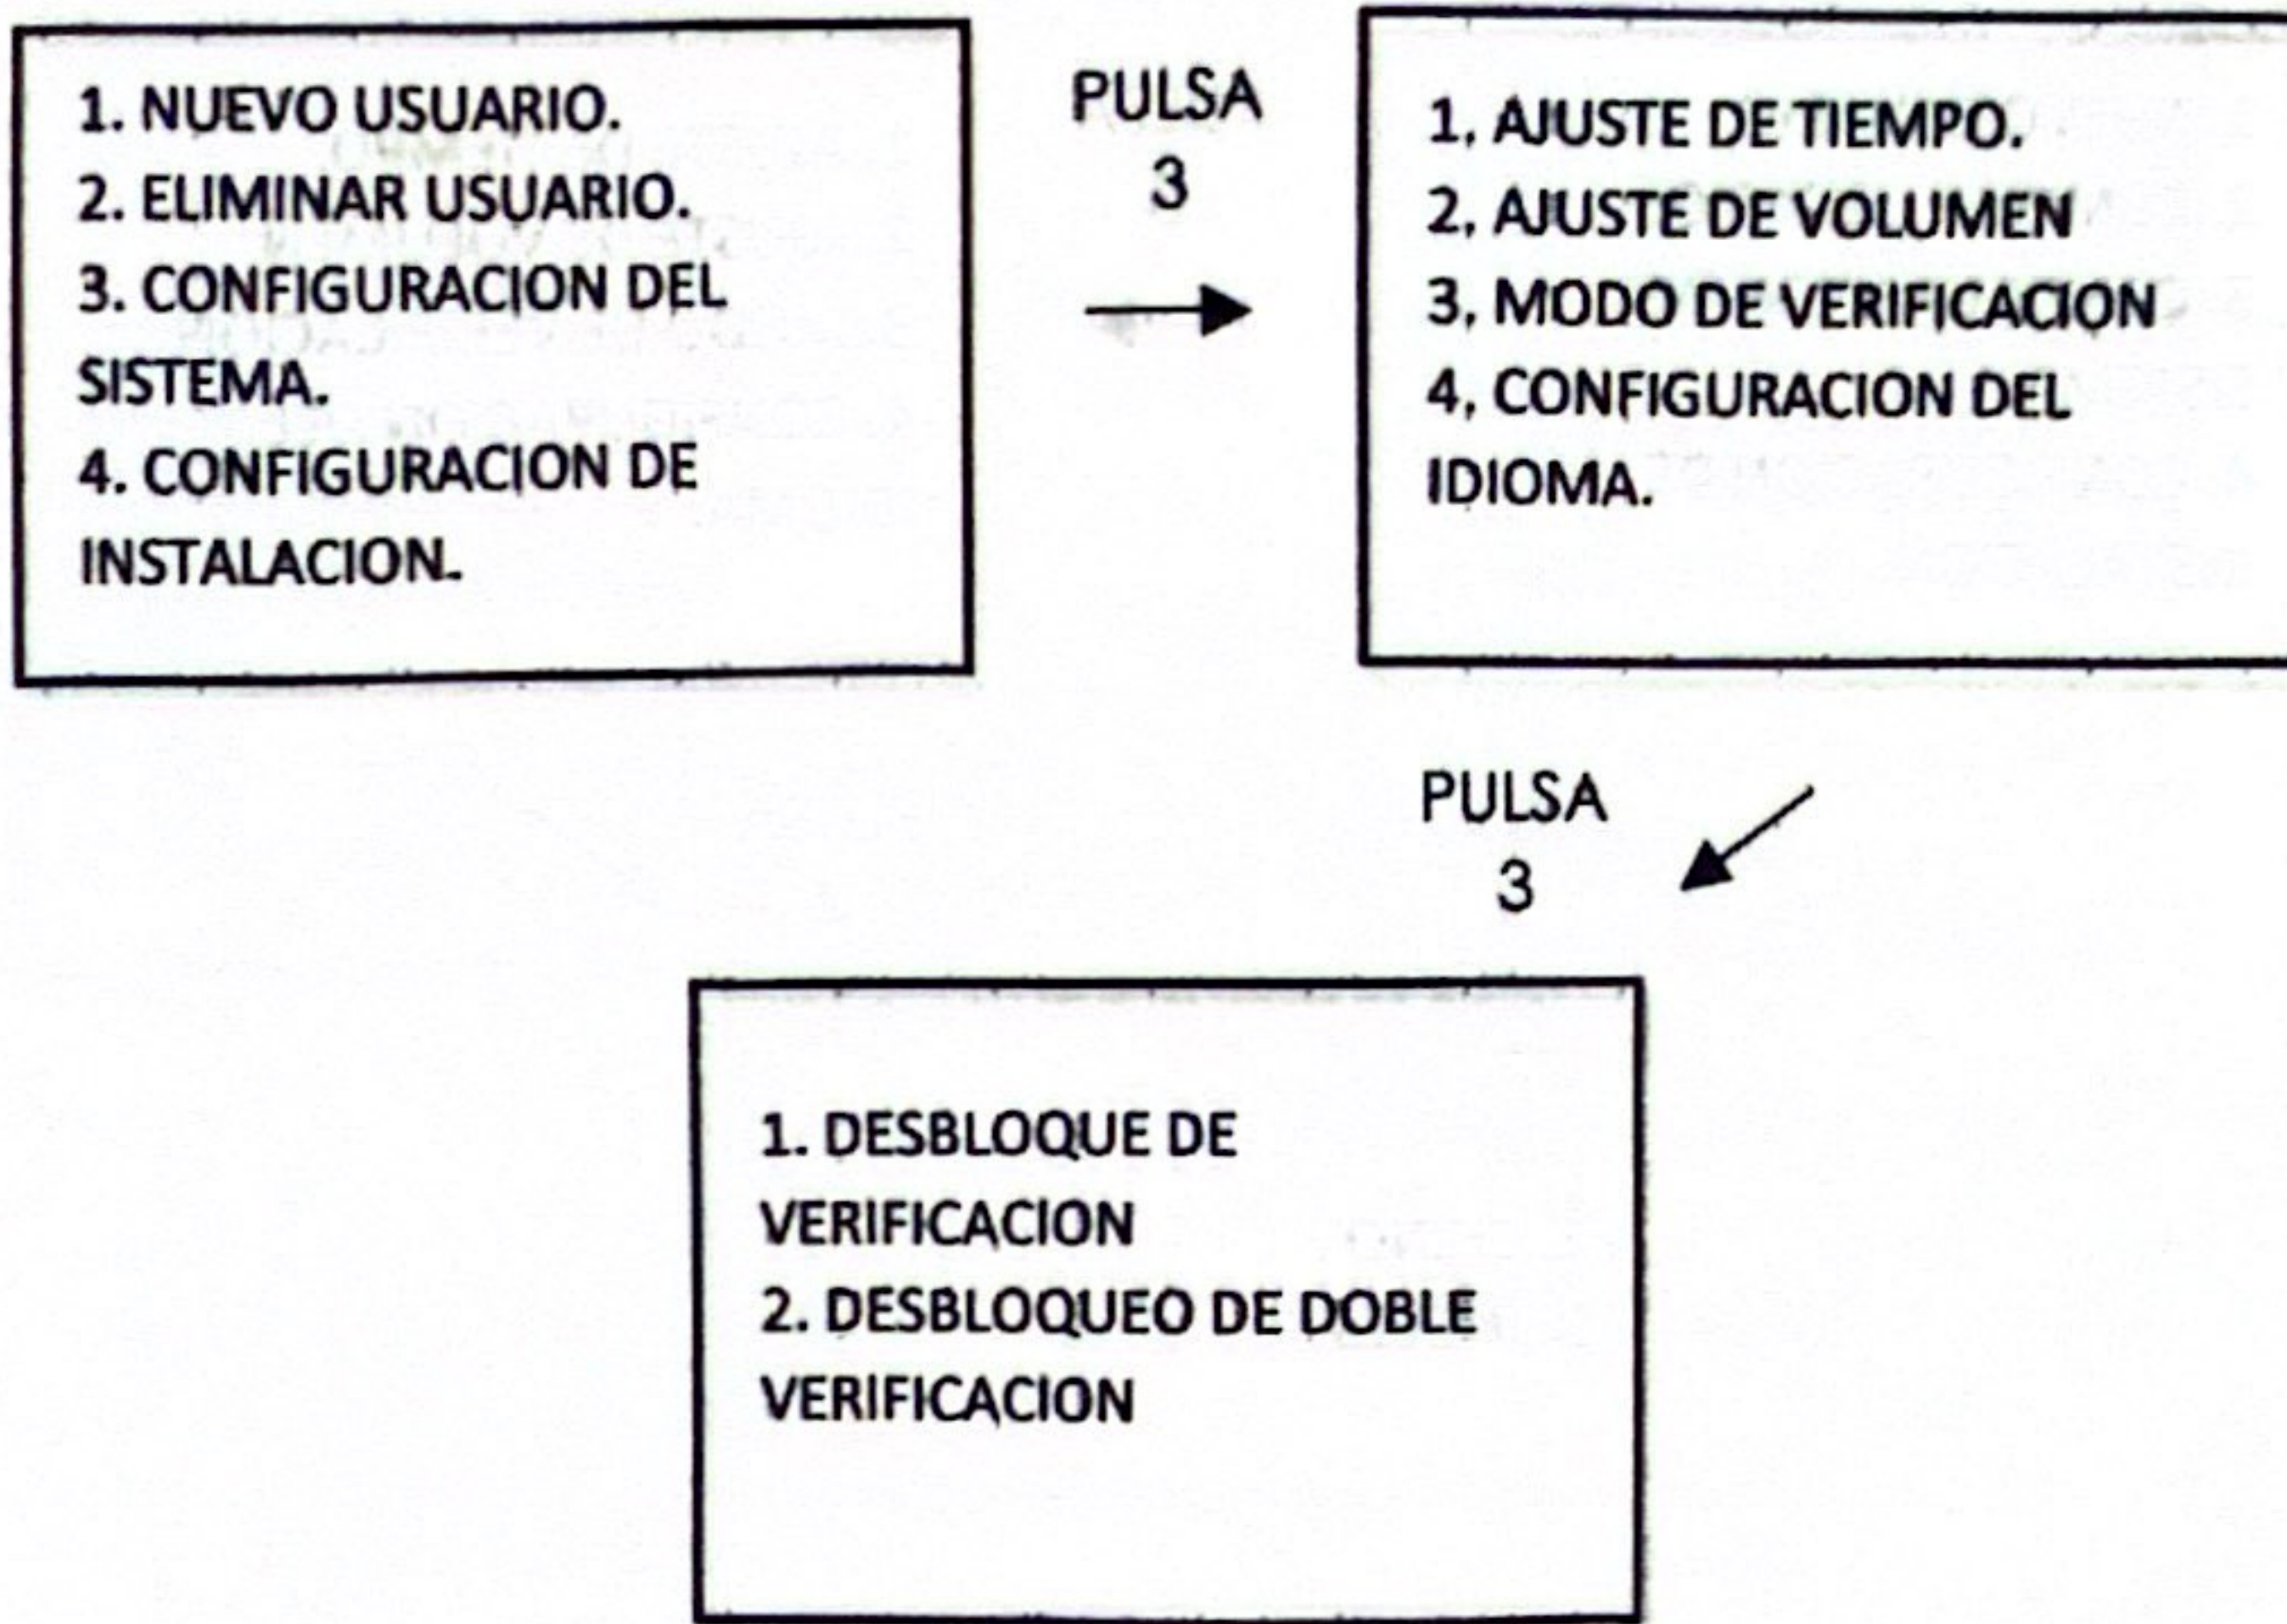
1. NUEVO USUARIO.
2. ELIMINAR USUARIO.
3. CONFIGURACION DEL SISTEMA.
4. CONFIGURACION DE INSTALACION.

PULSA
3

1, AJUSTE DE TIEMPO.
2, AJUSTE DE VOLUMEN
3, MODO DE VERIFICACION
4, CONFIGURACION DEL IDIOMA.

PULSA
3

1. DESBLOQUE DE VERIFICACION
2. DESBLOQUEO DE DOBLE VERIFICACION